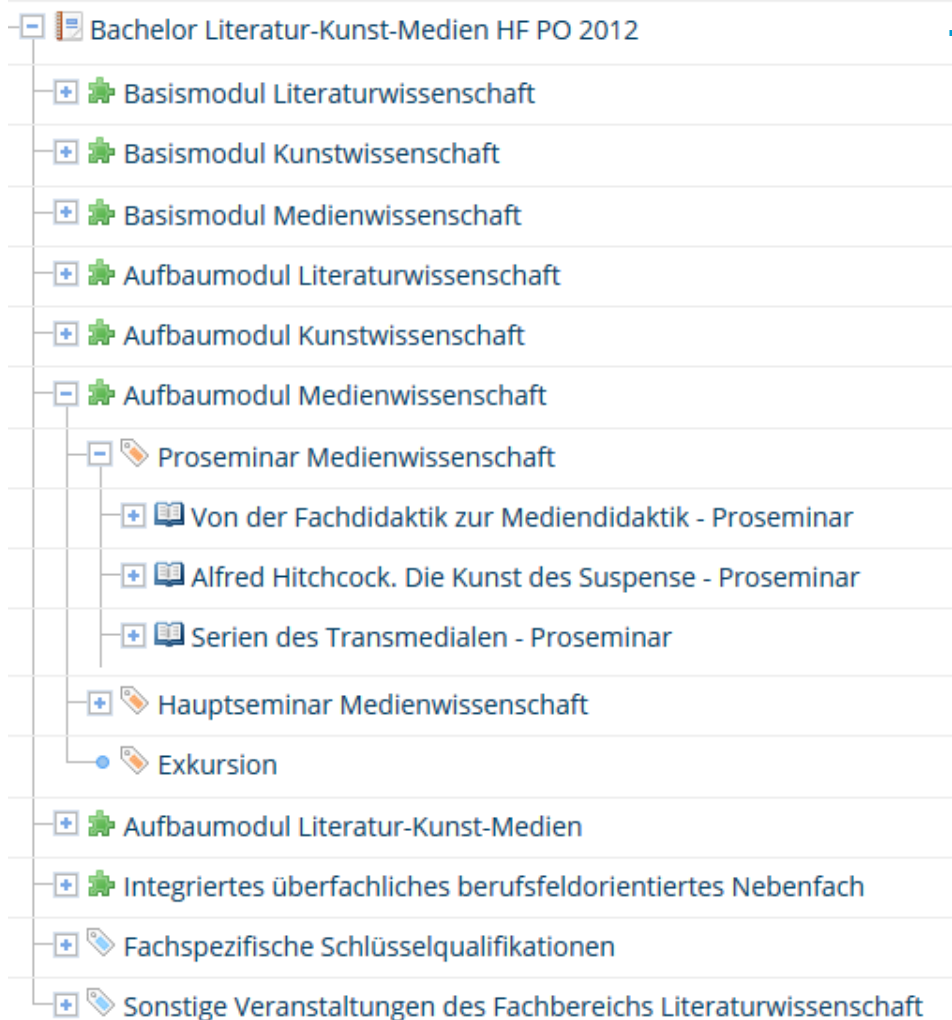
Bachelor Literatur-Kunst-Medien HF PO 2012

Basismodul Literaturwissenschaft

Basismodul Kunstwissenschaft

Basismodul Medienwissenschaft

Aufbaumodul Literaturwissenschaft

Aufbaumodul Kunstwissenschaft

Aufbaumodul Medienwissenschaft

Proseminar Medienwissenschaft

Von der Fachdidaktik zur Mediendidaktik - Proseminar

Alfred Hitchcock. Die Kunst des Suspense - Proseminar

Serien des Transmedialen - Proseminar

Hauptseminar Medienwissenschaft

Exkursion

Aufbaumodul Literatur-Kunst-Medien

Integriertes überfachliches berufsfeldorientiertes Nebenfach

Fachspezifische Schlüsselqualifikationen

Sonstige Veranstaltungen des Fachbereichs Literaturwissenschaft